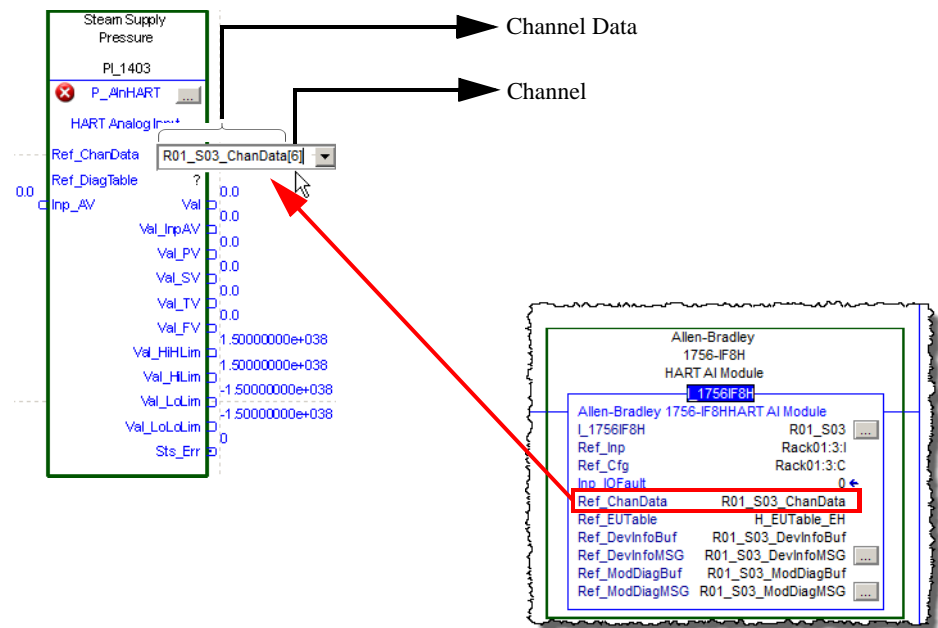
Steam Supply Pressure

PI_1403

P_AInHART ...

HART Analog Input

Ref_ChanData R01_S03_ChanData[6]

Ref_DiagTable ?

0.0 Inp_AV

Val 0.0

Val_InpAV 0.0

Val_PV 0.0

Val_SV 0.0

Val_TV 0.0

Val_FV 0.0

Val_HiHiLim 1.50000000e+038

Val_HiLim 1.50000000e+038

Val_LoLim -1.50000000e+038

Val_LoLoLim -1.50000000e+038

Sts_Err 0

Channel Data

Channel

Allen-Bradley
1756-IF8H
HART AI Module

I_1756IF8H

Allen-Bradley 1756-IF8HHART AI Module

| | |
|---|---|
| I_1756IF8H | R01_S03 ... |
| Ref_Inp | Rack01:3:I |
| Ref_Cfg | Rack01:3:C |
| Inp_IOFault | 0 |
| Ref_ChanData | R01_S03_ChanData |
| Ref_EUTable | H_EUTable_EH |
| Ref_DevInfoBuf | R01_S03_DevInfoBuf |
| Ref_DevInfoMSG | R01_S03_DevInfoMSG ... |
| Ref_ModDiagBuf | R01_S03_ModDiagBuf |
| Ref_ModDiagMSG | R01_S03_ModDiagMSG ... |